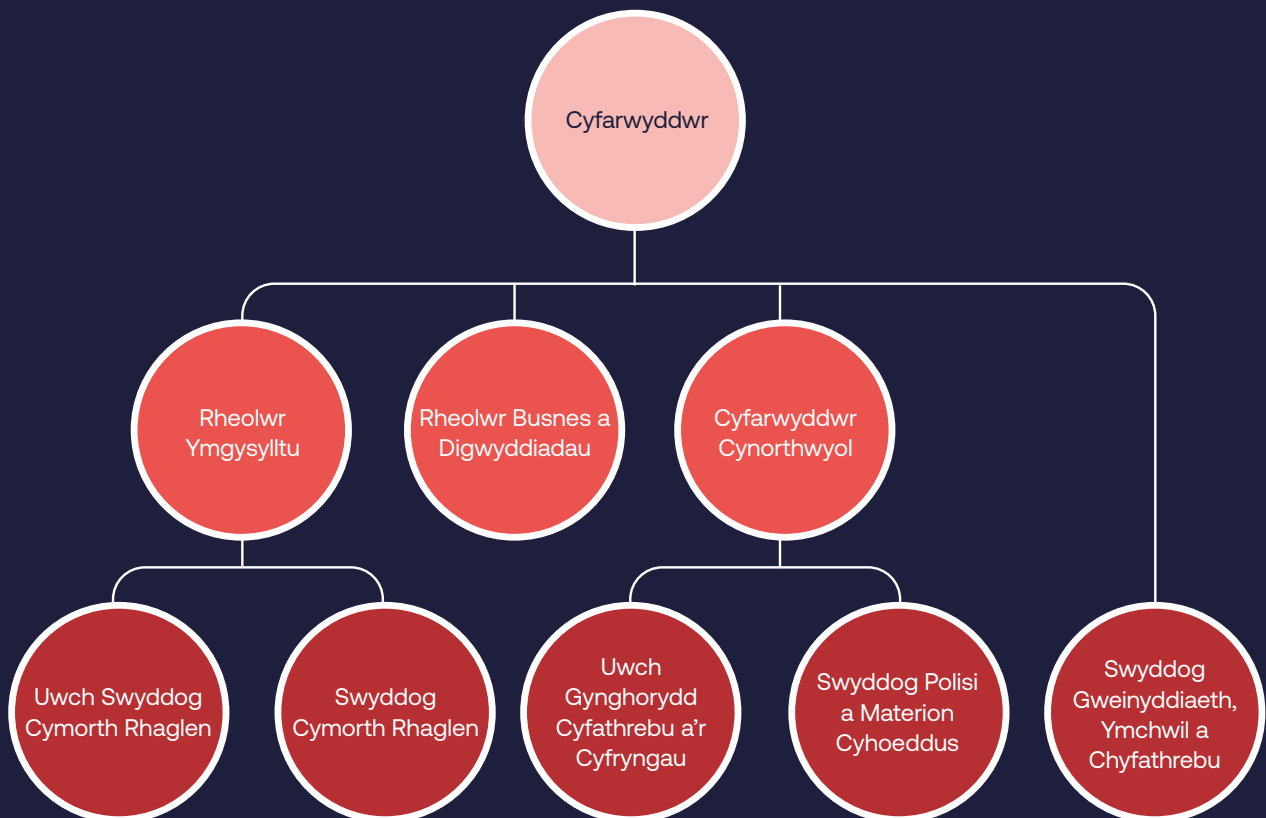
Cyfarwyddwr

Rheolwr Ymgysylltu

Rheolwr Busnes a Digwyddiadau

Cyfarwyddwr Cynorthwyol

Uwch Swyddog Cymorth Rhaglen

Swyddog Cymorth Rhaglen

Uwch Gynghorydd Cyfathrebu a'r Cyfryngau

Swyddog Polisi a Materion Cyhoeddus

Swyddog Gweinyddiaeth, Ymchwil a Chyfathrebu